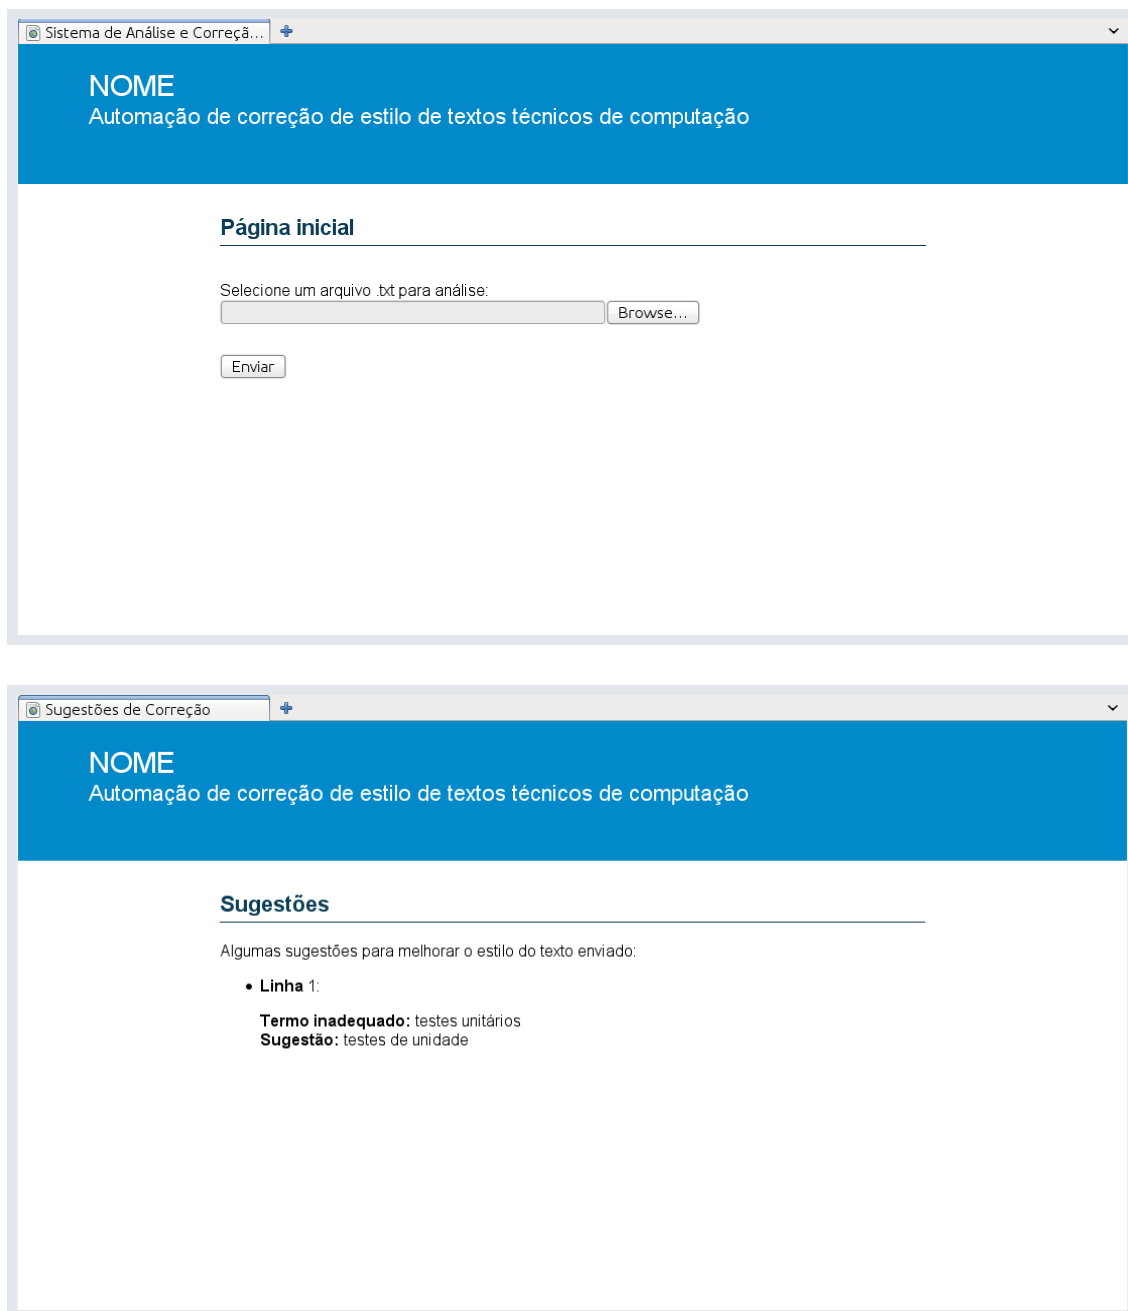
Sistema de Análise e Correçã...

NOME
Automação de correção de estilo de textos técnicos de computação

Página inicial

Selecione um arquivo .txt para análise:
Browse...

Enviar

Sugestões de Correção

NOME
Automação de correção de estilo de textos técnicos de computação

Sugestões

Algumas sugestões para melhorar o estilo do texto enviado:

• **Linha** 1:

**Termo inadequado:** testes unitários
**Sugestão:** testes de unidade